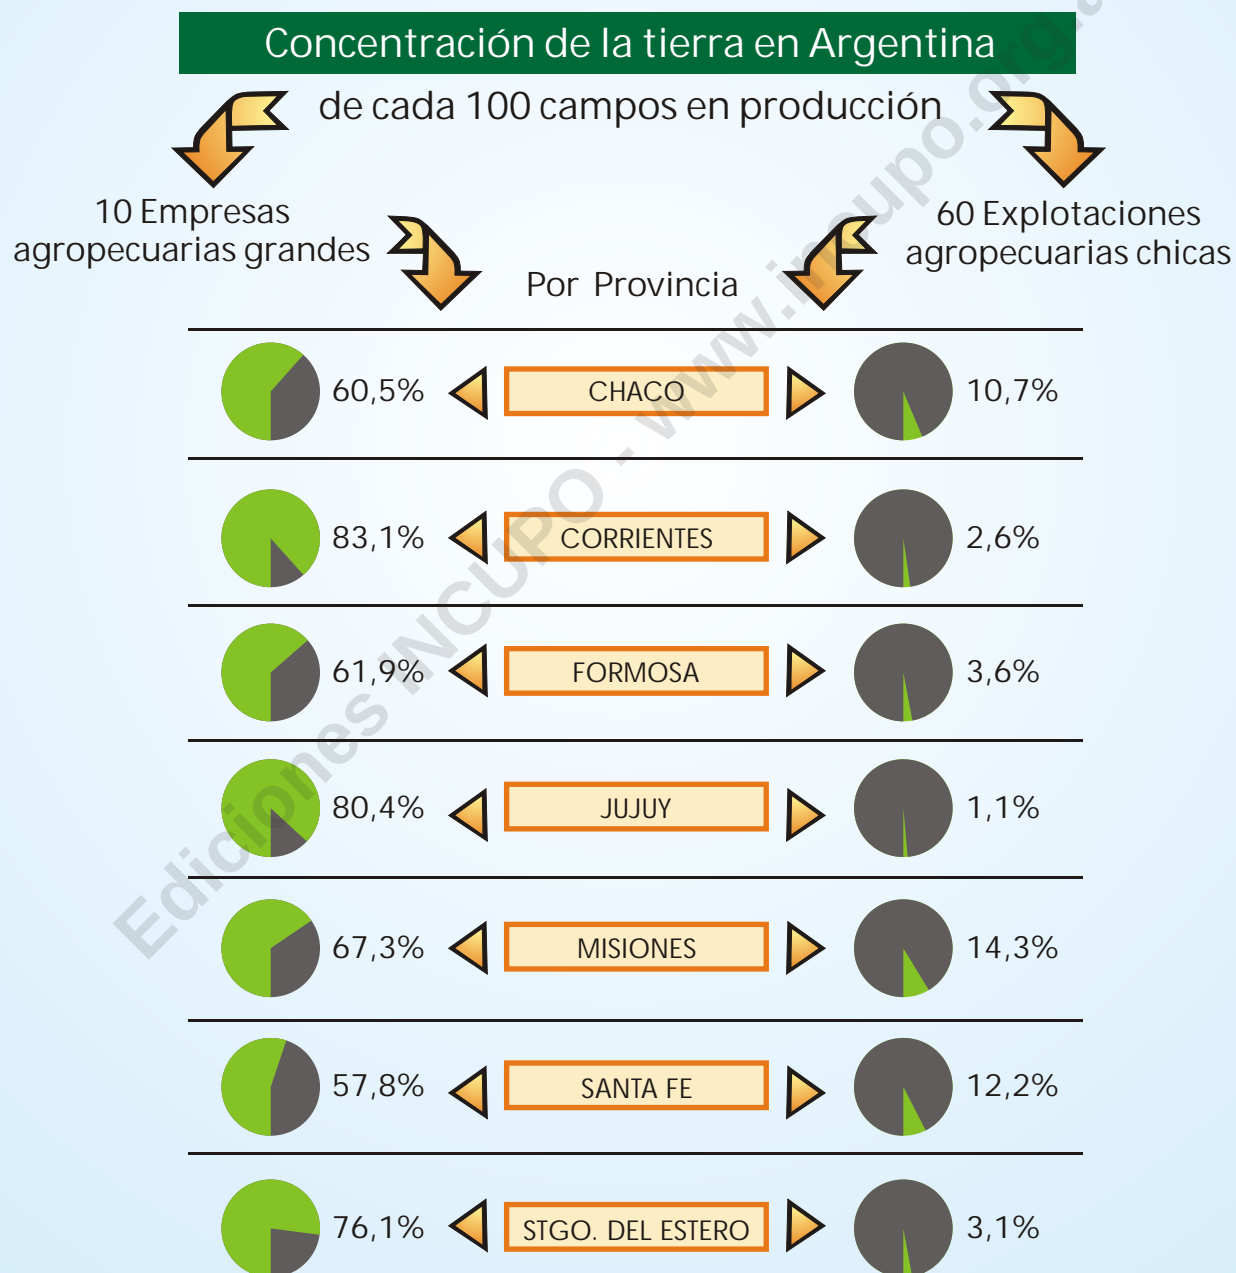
Concentración de la tierra en Argentina

de cada 100 campos en producción

10 Empresas agropecuarias grandes

60 Explotaciones agropecuarias chicas

Por Provincia

| | | |
|---|---|---|
| 60,5% | CHACO | 10,7% |
| 83,1% | CORRIENTES | 2,6% |
| 61,9% | FORMOSA | 3,6% |
| 80,4% | JUJUY | 1,1% |
| 67,3% | MISIONES | 14,3% |
| 57,8% | SANTA FE | 12,2% |
| 76,1% | STGO. DEL ESTERO | 3,1% |

Ediciones INCUPO - www.incupo.org.ar